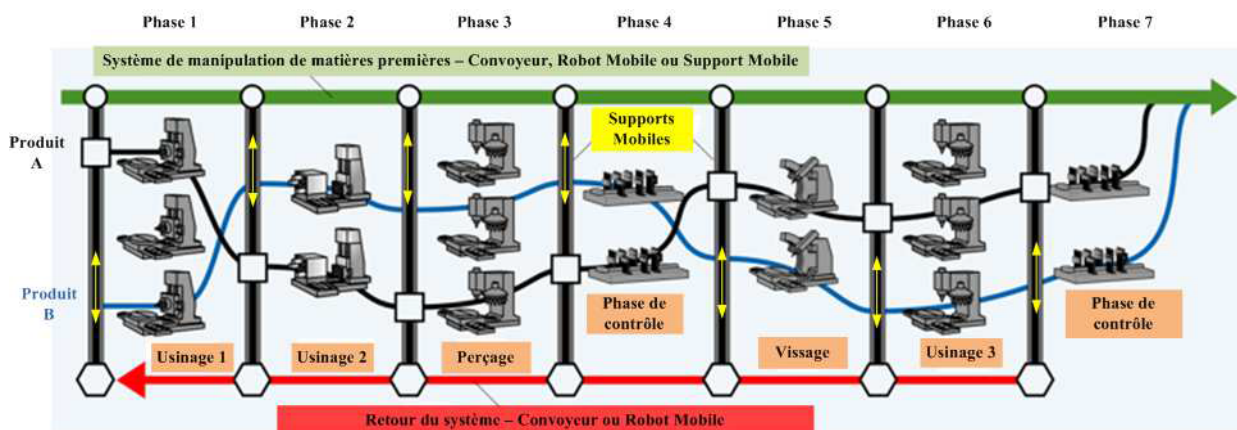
Phase 1
Phase 2
Phase 3
Phase 4
Phase 5
Phase 6
Phase 7

Système de manipulation de matières premières – Convoyeur, Robot Mobile ou Support Mobile

Produit A

Supports Mobiles

Produit B

Phase de contrôle

Phase de contrôle

Usinage 1
Usinage 2
Perçage
Vissage
Usinage 3

Retour du système – Convoyeur ou Robot Mobile